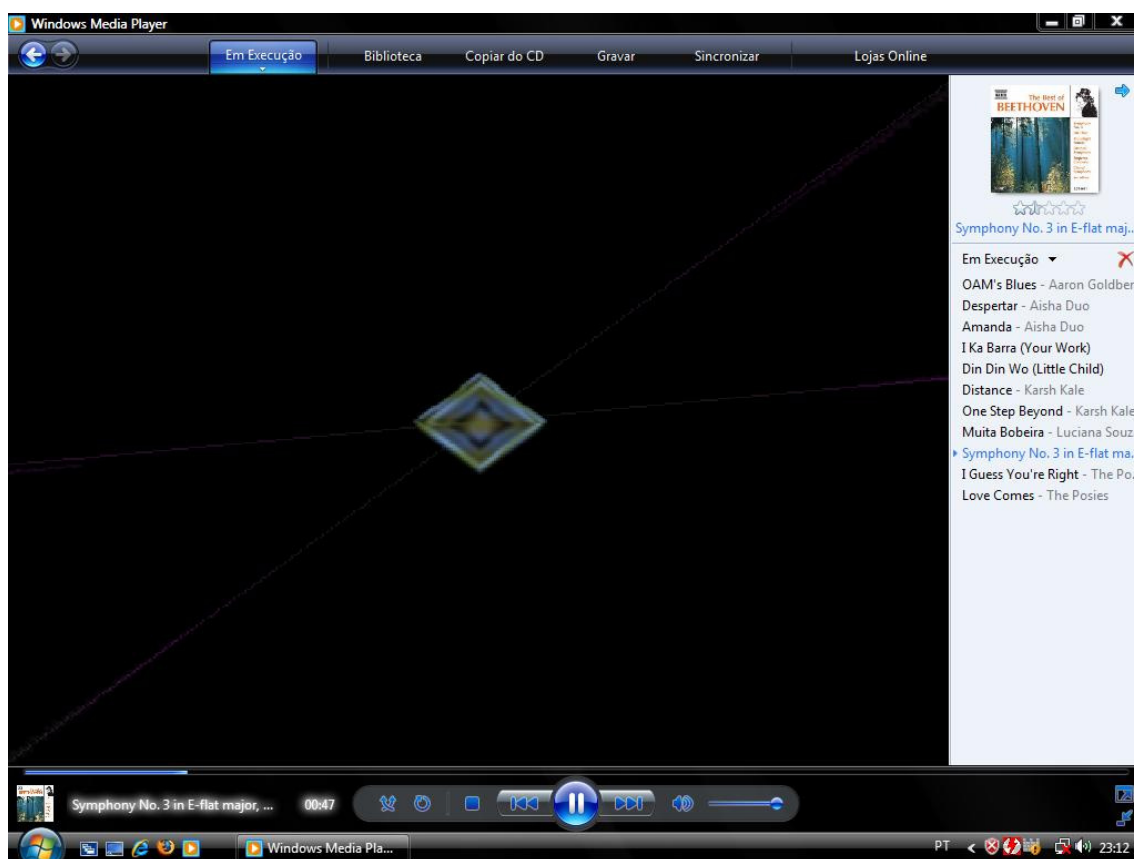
Windows Media Player

Em Execução
Biblioteca
Copiar do CD
Gravar
Sincronizar
Lojas Online

The Best of BEETHOVEN

Symphony No. 3 in E-flat maj...

Em Execução

OAM's Blues - Aaron Goldber
Despertar - Aisha Duo
Amanda - Aisha Duo
I Ka Barra (Your Work)
Din Din Wo (Little Child)
Distance - Karsh Kale
One Step Beyond - Karsh Kale
Muita Bobeira - Luciana Souz
Symphony No. 3 in E-flat ma...
I Guess You're Right - The Po...
Love Comes - The Posies

Symphony No. 3 in E-flat major, ...
00:47

Windows Media Pla...
PT
23:12